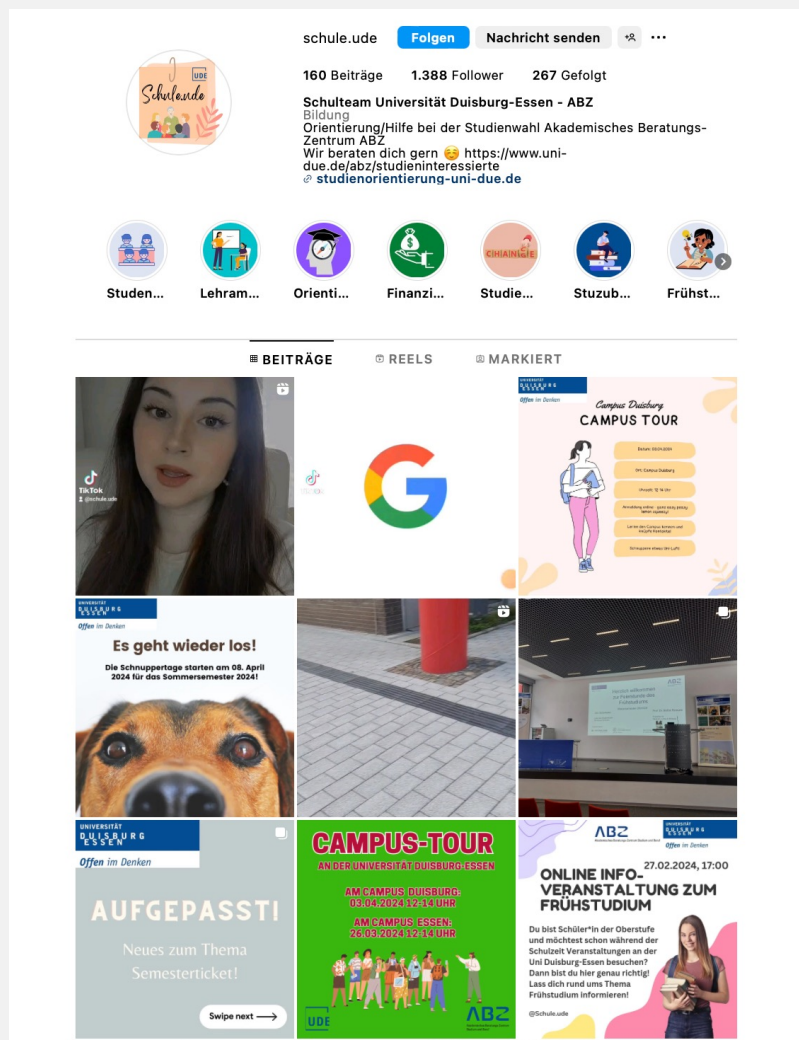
schule.ude Folgen Nachricht senden

160 Beiträge 1.388 Follower 267 Gefolgt

Schulteam Universität Duisburg-Essen - ABZ
Bildung
Orientierung/Hilfe bei der Studienwahl Akademisches Beratungs-Zentrum ABZ
Wir beraten dich gern ☺️ https://www.uni-due.de/abz/studieninteressierte
studienorientierung-uni-due.de

Schuleude UDE

Studen... Lehram... Orienti... Finanzi... Studie... Stuzub... Frühst...

BEITRÄGE REELS MARKIERT

TikTok @schule.ude

TikTok

UNIVERSITÄT DUISBURG ESSEN Offen im Denken
Campus Duisburg
CAMPUS TOUR
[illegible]

UNIVERSITÄT DUISBURG ESSEN Offen im Denken
Es geht wieder los!
Die Schnuppertage starten am 08. April 2024 für das Sommersemester 2024!

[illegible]

UNIVERSITÄT DUISBURG ESSEN Offen im Denken
AUFGEPASST!
Neues zum Thema Semesterticket!
Swipe next ⟶

CAMPUS-TOUR
AN DER UNIVERSITÄT DUISBURG-ESSEN
AM CAMPUS DUISBURG: 03.04.2024 12-14 UHR
AM CAMPUS ESSEN: 26.03.2024 12-14 UHR
UDE ABZ

ABZ UNIVERSITÄT DUISBURG ESSEN Offen im Denken
27.02.2024, 17:00
ONLINE INFO-VERANSTALTUNG ZUM FRÜHSTUDIUM
Du bist Schüler*in der Oberstufe und möchtest schon während der Schulzeit Veranstaltungen an der Uni Duisburg-Essen besuchen? Dann bist du hier genau richtig! Lass dich rund ums Thema Frühstudium informieren!
@Schule.ude